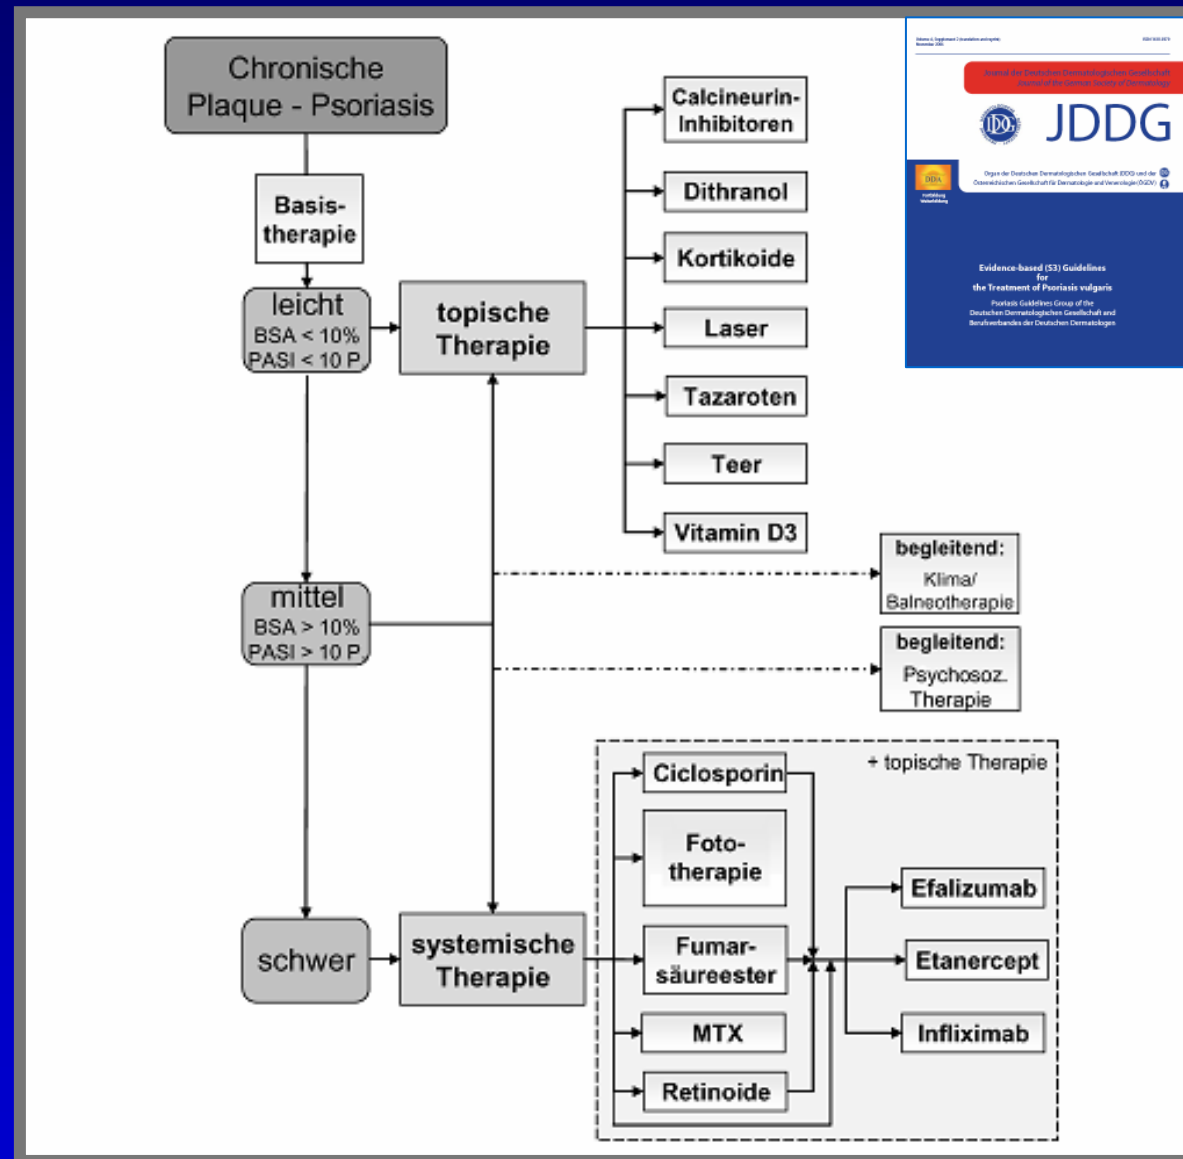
Chronische Plaque - Psoriasis

Basistherapie

leicht
BSA < 10%
PASI < 10 P.

topische Therapie

Calcineurin-Inhibitoren

Dithranol

Kortikoide

Laser

Tazaroten

Teer

Vitamin D3

mittel
BSA > 10%
PASI > 10 P.

begleitend:
Klima/ Balneotherapie

begleitend:
Psychosoz. Therapie

schwer

systemische Therapie

+ topische Therapie

Ciclosporin

Fototherapie

Fumarsäureester

MTX

Retinoide

Efalizumab

Etanercept

Infliximab

Journal der Deutschen Dermatologischen Gesellschaft
Journal of the German Society of Dermatology

JDDG

Evidence-based (S3) Guidelines for the Treatment of Psoriasis vulgaris

Psoriasis Guidelines Group of the Deutschen Dermatologischen Gesellschaft and Berufsverbandes der Deutschen Dermatologen